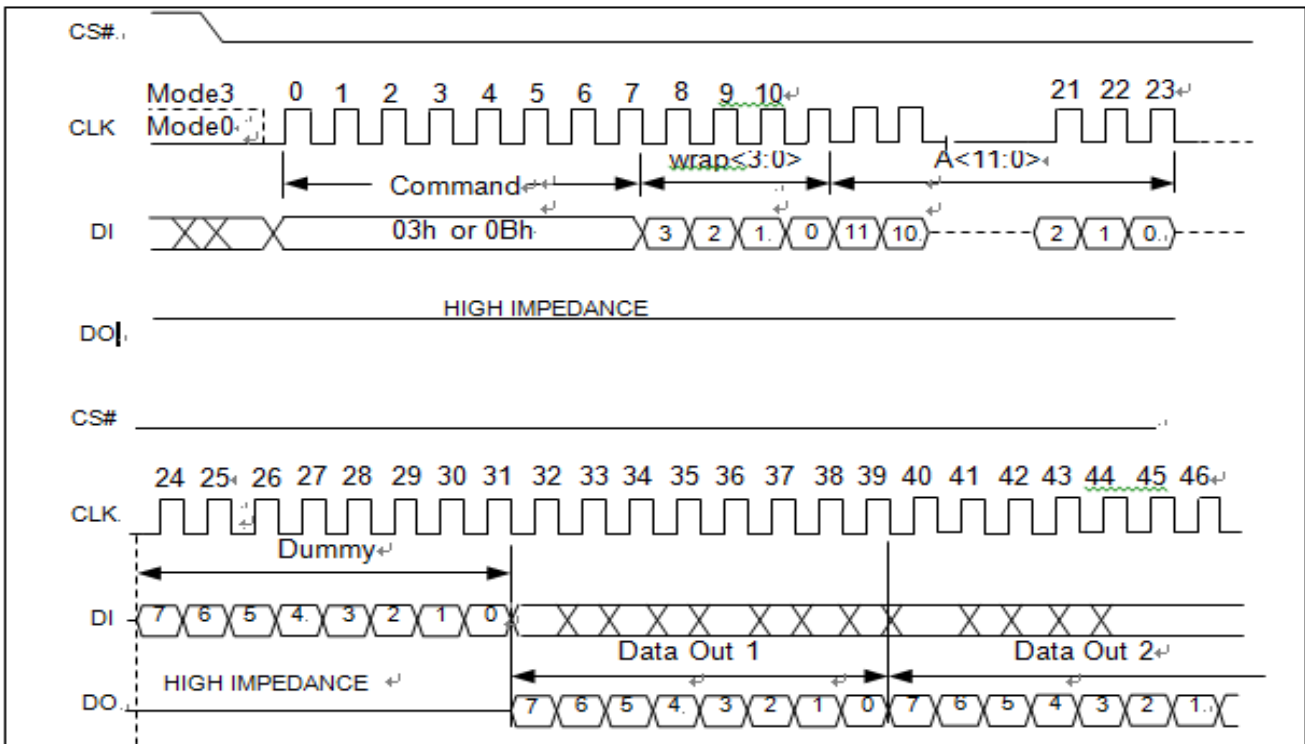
CS#

Mode3 0 1 2 3 4 5 6 7 8 9 10 21 22 23
CLK Mode0

Command wrap<3:0> A<11:0>

DI 03h or 0Bh 3 2 1 0 11 10 2 1 0

HIGH IMPEDANCE
DO

CS#

24 25 26 27 28 29 30 31 32 33 34 35 36 37 38 39 40 41 42 43 44 45 46
CLK

Dummy

DI 7 6 5 4 3 2 1 0

Data Out 1 Data Out 2

HIGH IMPEDANCE
DO 7 6 5 4 3 2 1 0 7 6 5 4 3 2 1